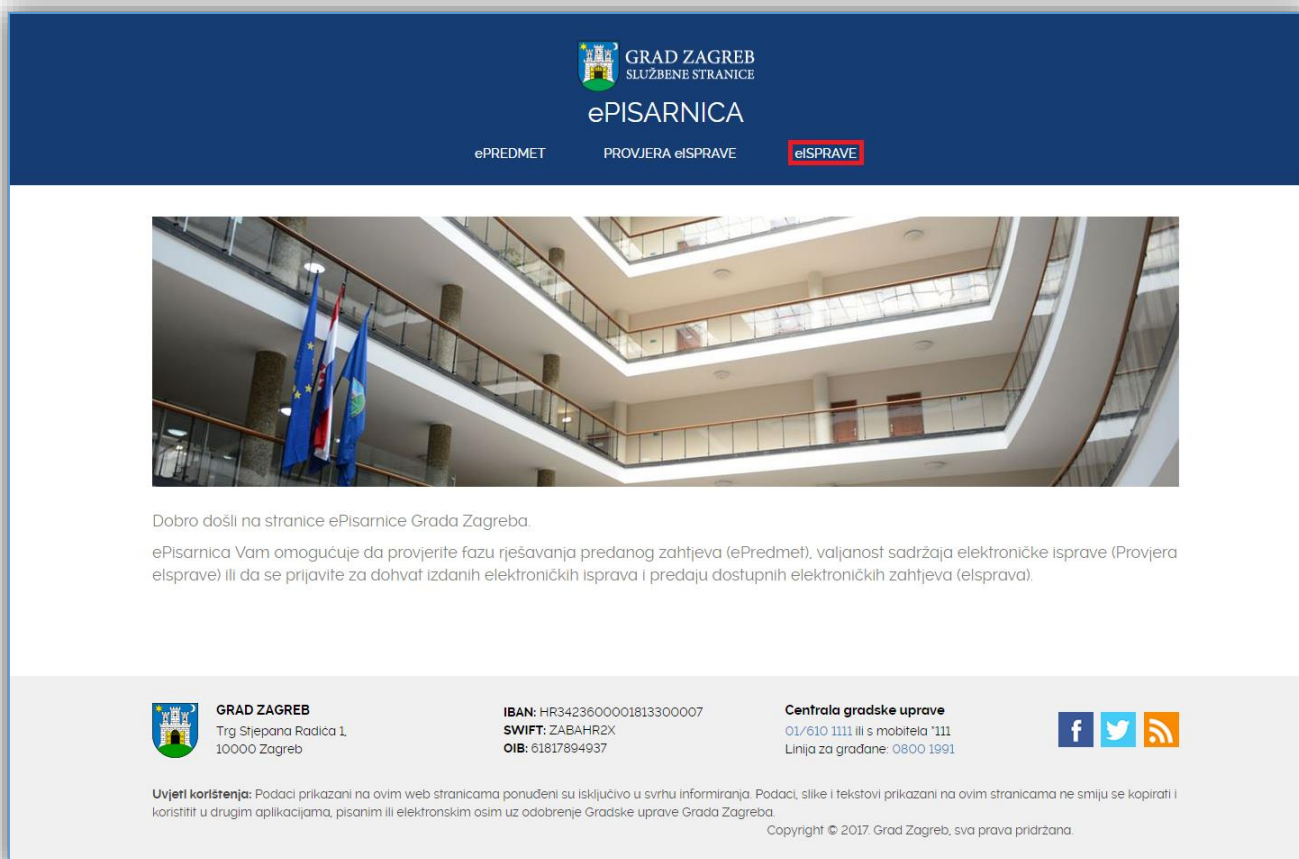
GRAD ZAGREB
SLUŽBENE STRANICE

ePISARNICA

ePREDMET PROVJERA eISPRAVE eISPRAVE

Dobro došli na stranice ePisarnice Grada Zagreba.

ePisarnica Vam omogućuje da provjerite fazu rješavanja predanog zahtjeva (ePredmet), valjanost sadržaja elektroničke isprave (Provjera eIsprave) ili da se prijavite za dohvat izdanih elektroničkih isprava i predaju dostupnih elektroničkih zahtjeva (eIsprava).

GRAD ZAGREB
Trg Stjepana Radića 1,
10000 Zagreb

IBAN: HR3423600001813300007
SWIFT: ZABAHR2X
OIB: 61817894937

Centrala gradske uprave
01/610 1111 ili s mobitela *111
Linija za građane: 0800 1991

f

Uvjeti korištenja: Podaci prikazani na ovim web stranicama ponuđeni su isključivo u svrhu informiranja. Podaci, slike i tekstovi prikazani na ovim stranicama ne smiju se kopirati i koristitit u drugim aplikacijama, pisanim ili elektronskim osim uz odobrenje Gradske uprave Grada Zagreba.

Copyright © 2017. Grad Zagreb, sva prava pridržana.